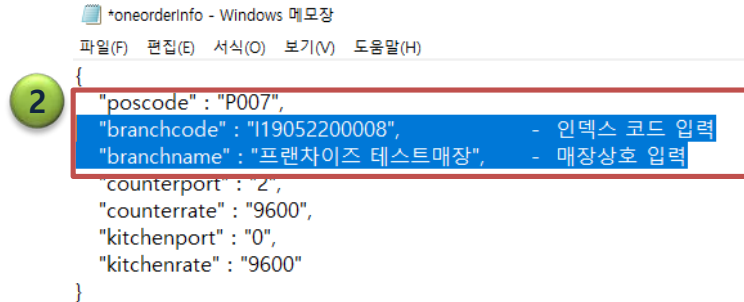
*oneorderInfo - Windows 메모장

파일(F) 편집(E) 서식(O) 보기(V) 도움말(H)

2

{
"poscode" : "P007",
"branchcode" : "I19052200008", - 인덱스 코드 입력
"branchname" : "프랜차이즈 테스트매장", - 매장상호 입력
"counterport" : "2",
"counterrate" : "9600",
"kitchenport" : "0",
"kitchenrate" : "9600"
}